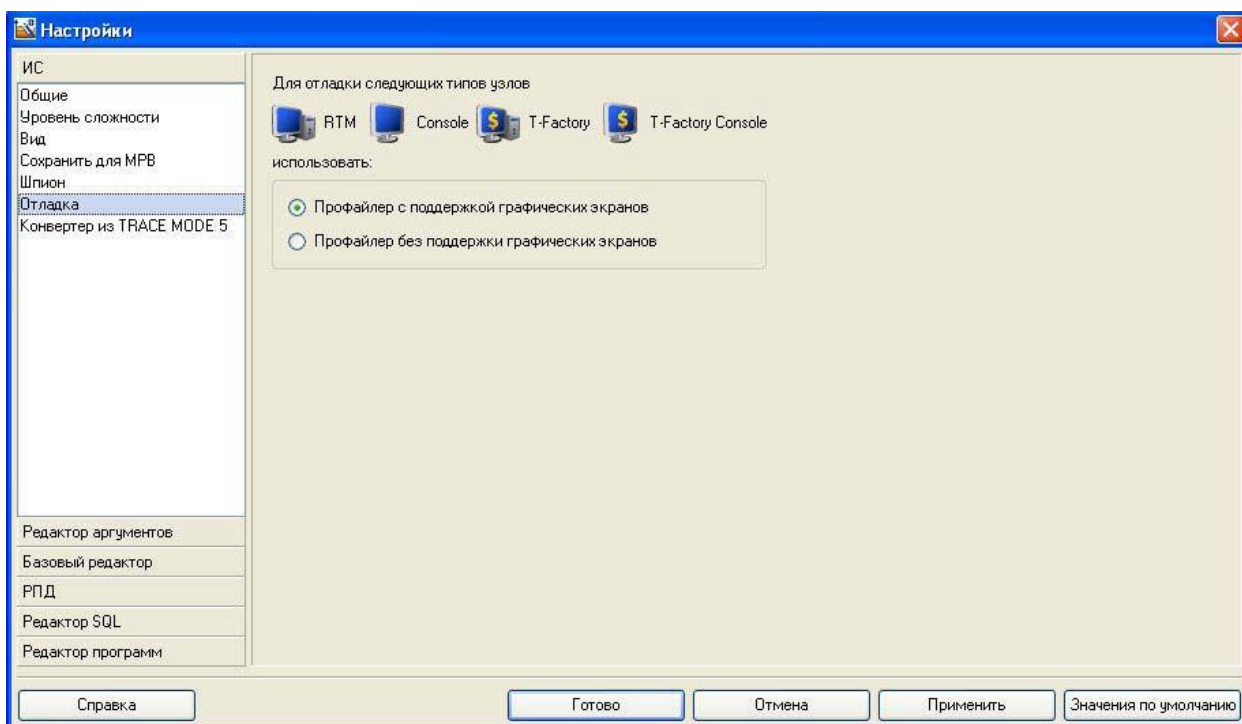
Настройки

ИС
Общие
Уровень сложности
Вид
Сохранить для МРВ
Шпион
Отладка
Конвертер из TRACE MODE 5

Редактор аргументов
Базовый редактор
РПД
Редактор SQL
Редактор программ

Для отладки следующих типов узлов

RTM Console T-Factory T-Factory Console

использовать:

Профайлер с поддержкой графических экранов
Профайлер без поддержки графических экранов

Справка
Готово
Отмена
Применить
Значения по умолчанию